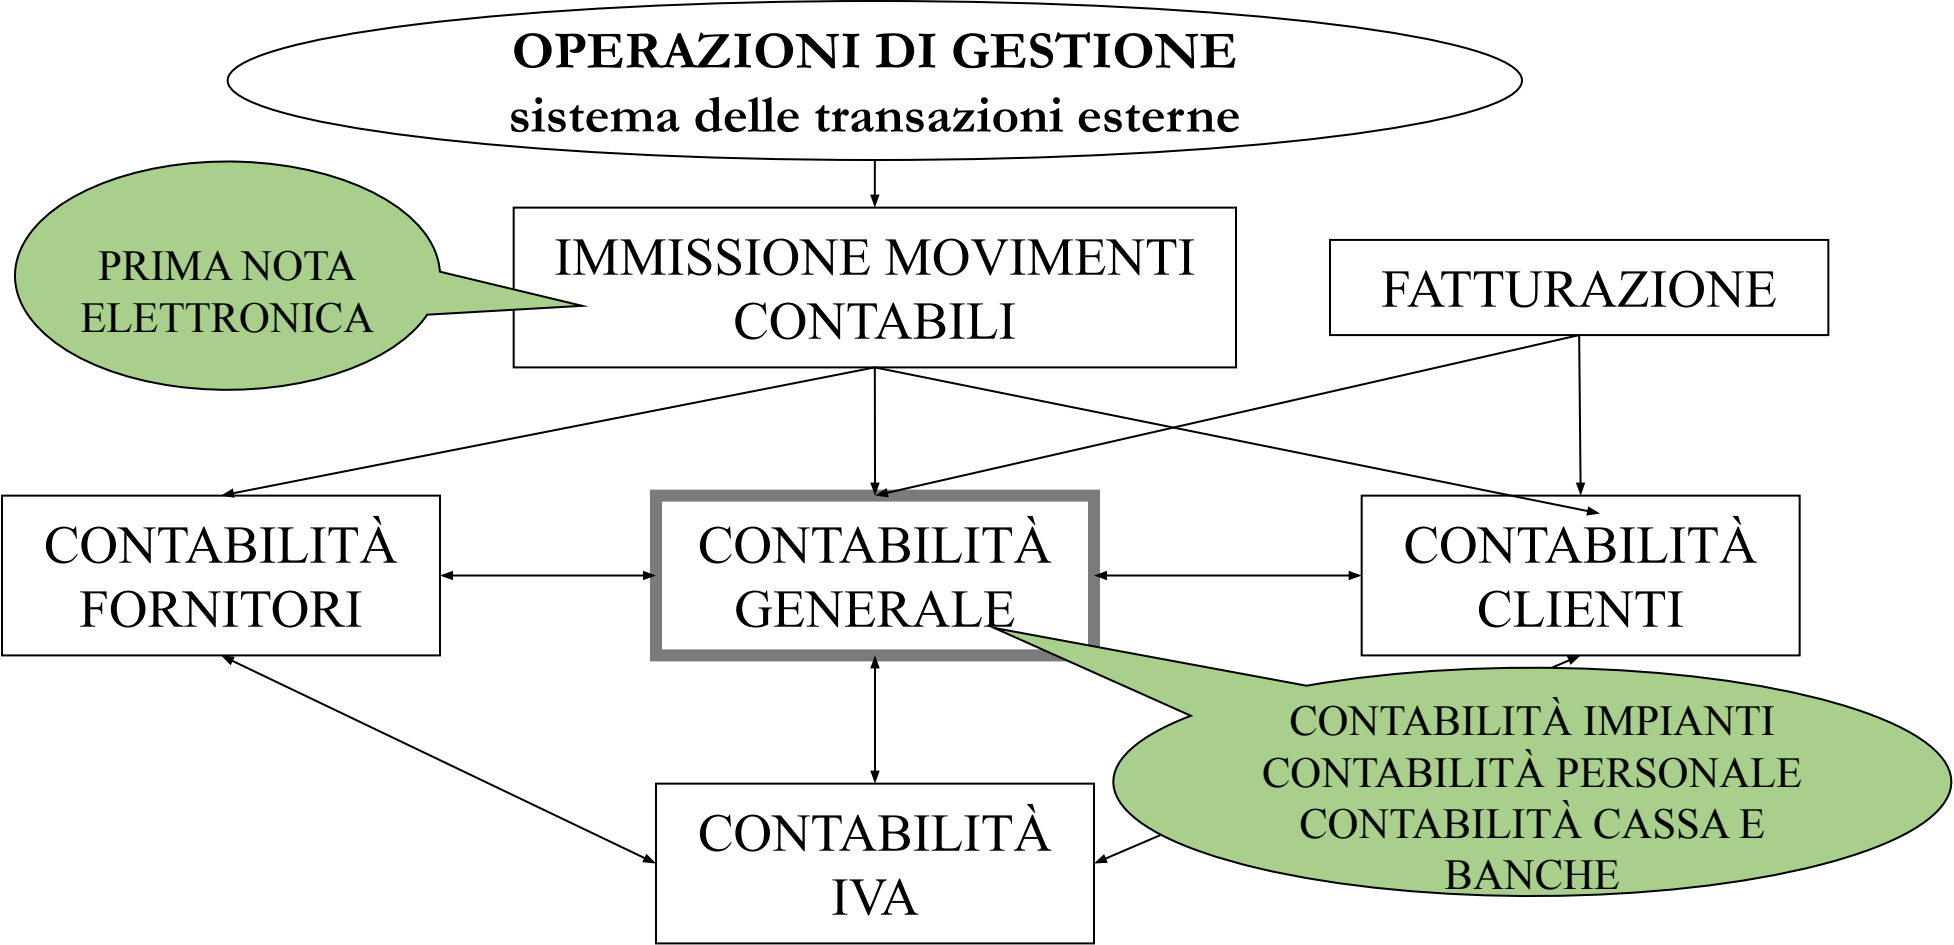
OPERAZIONI DI GESTIONE
sistema delle transazioni esterne

PRIMA NOTA ELETTRONICA

IMMISSIONE MOVIMENTI CONTABILI

FATTURAZIONE

CONTABILITÀ FORNITORI

CONTABILITÀ GENERALE

CONTABILITÀ CLIENTI

CONTABILITÀ IMPIANTI
CONTABILITÀ PERSONALE
CONTABILITÀ CASSA E BANCHE

CONTABILITÀ IVA